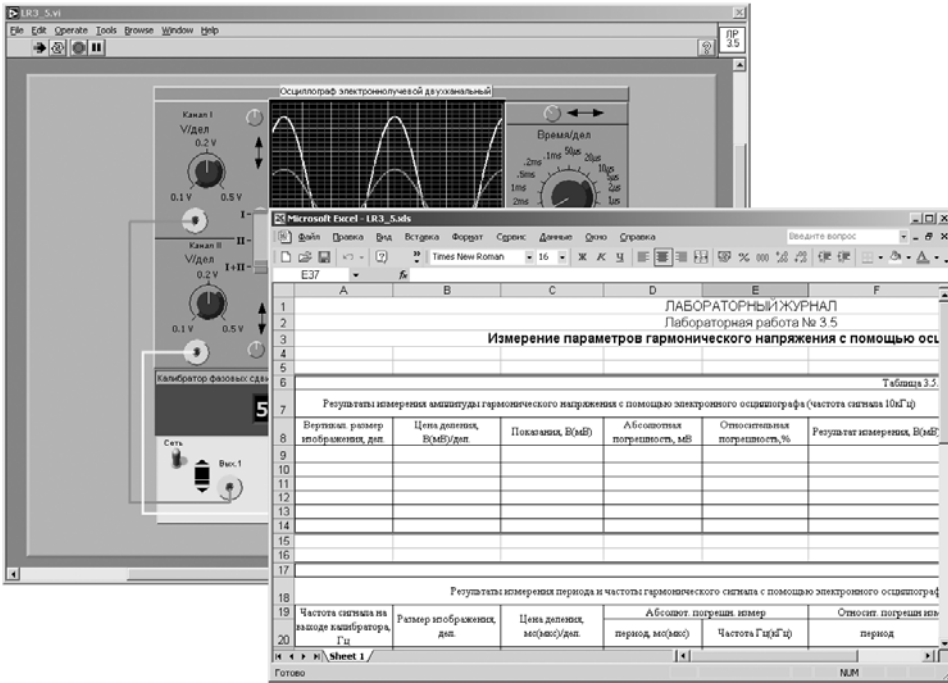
LR3_5.vi
File Edit Operate Tools Browse Window Help
ЛР 3.5

Осциллограф электроннолучевой двухканальный
Канал I
V/дел
0.2 V
0.1 V 0.5 V
I
II
I+II
Канал II
V/дел
0.2 V
0.1 V 0.5 V
Время/дел
.2ms 1ms 50us 20us
.5ms 10us
1ms 5us
2ms 2us
1us
Калибратор фазовых сд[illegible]
5
Сеть
Вых.1

Microsoft Excel - LR3_5.xls
Файл Правка Вид Вставка Формат Сервис Данные Окно Справка
Введите вопрос
Times New Roman 16 Ж К Ч
E37 fx

| | A | B | C | D | E | F |
|---|---|---|---|---|---|---|
| 1 | | | | | ЛАБОРАТОРНЫЙ ЖУРНАЛ | |
| 2 | | | | | Лабораторная работа № 3.5 | |
| 3 | | | Измерение параметров гармонического напряжения с помощью осц | | | |
| 4 | | | | | | |
| 5 | | | | | | |
| 6 | | | | | | Таблица 3.5. |
| 7 | Результаты измерения амплитуды гармонического напряжения с помощью электронного осциллографа (частота сигнала 10кГц) | | | | | |
| 8 | Вертикал. размер изображения, дел. | Цена деления, В(мВ)/дел. | Показания, В(мВ) | Абсолютная погрешность, мВ | Относительная погрешность,% | Результат измерения, В(мВ) |
| 9 | | | | | | |
| 10 | | | | | | |
| 11 | | | | | | |
| 12 | | | | | | |
| 13 | | | | | | |
| 14 | | | | | | |
| 15 | | | | | | |
| 16 | | | | | | |
| 17 | | | | | | |
| 18 | Результаты измерения периода и частоты гармонического сигнала с помощью электронного осциллограф | | | | | |
| 19 | Частота сигнала на выходе калибратора, Гц | Размер изображения, дел. | Цена деления, мс(мкс)/дел. | Абсолют. погрешн. измер | | Относит. погрешн изм |
| 20 | | | | период, мс(мкс) | Частота Гц(кГц) | период |

Sheet 1
Готово
NUM